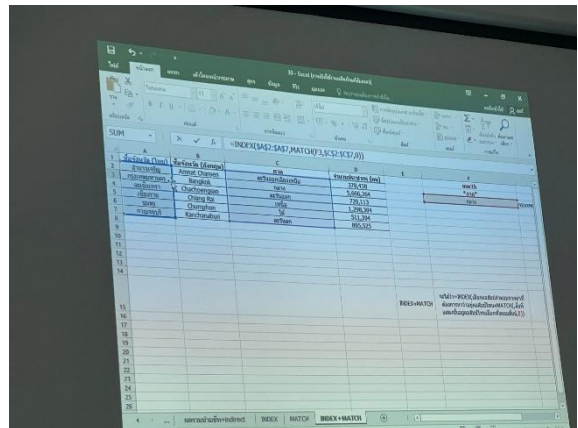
SUM

=INDEX($A$2:$A$7,MATCH(F3,$C$2:$C$7,0))

| | A | B | C | D | E | F |
|---|---|---|---|---|---|---|
| 1 | ชื่อจังหวัด (ไทย) | ชื่อจังหวัด (อังกฤษ) | ภาค | จำนวนประชากร (คน) | | |
| 2 | อำนาจเจริญ | Amnat Charoen | | 376,438 | | |
| 3 | กรุงเทพมหานคร | Bangkok | | 5,666,264 | | |
| 4 | ฉะเชิงเทรา | Chachoengsao | | 720,113 | | |
| 5 | เชียงราย | Chiang Rai | | 1,298,304 | | |
| 6 | ชุมพร | Chumphon | ใต้ | 511,304 | | |
| 7 | กาญจนบุรี | Kanchanaburi | | 895,525 | | |

INDEX+MATCH

Sheet: | INDEX | MATCH | INDEX+MATCH